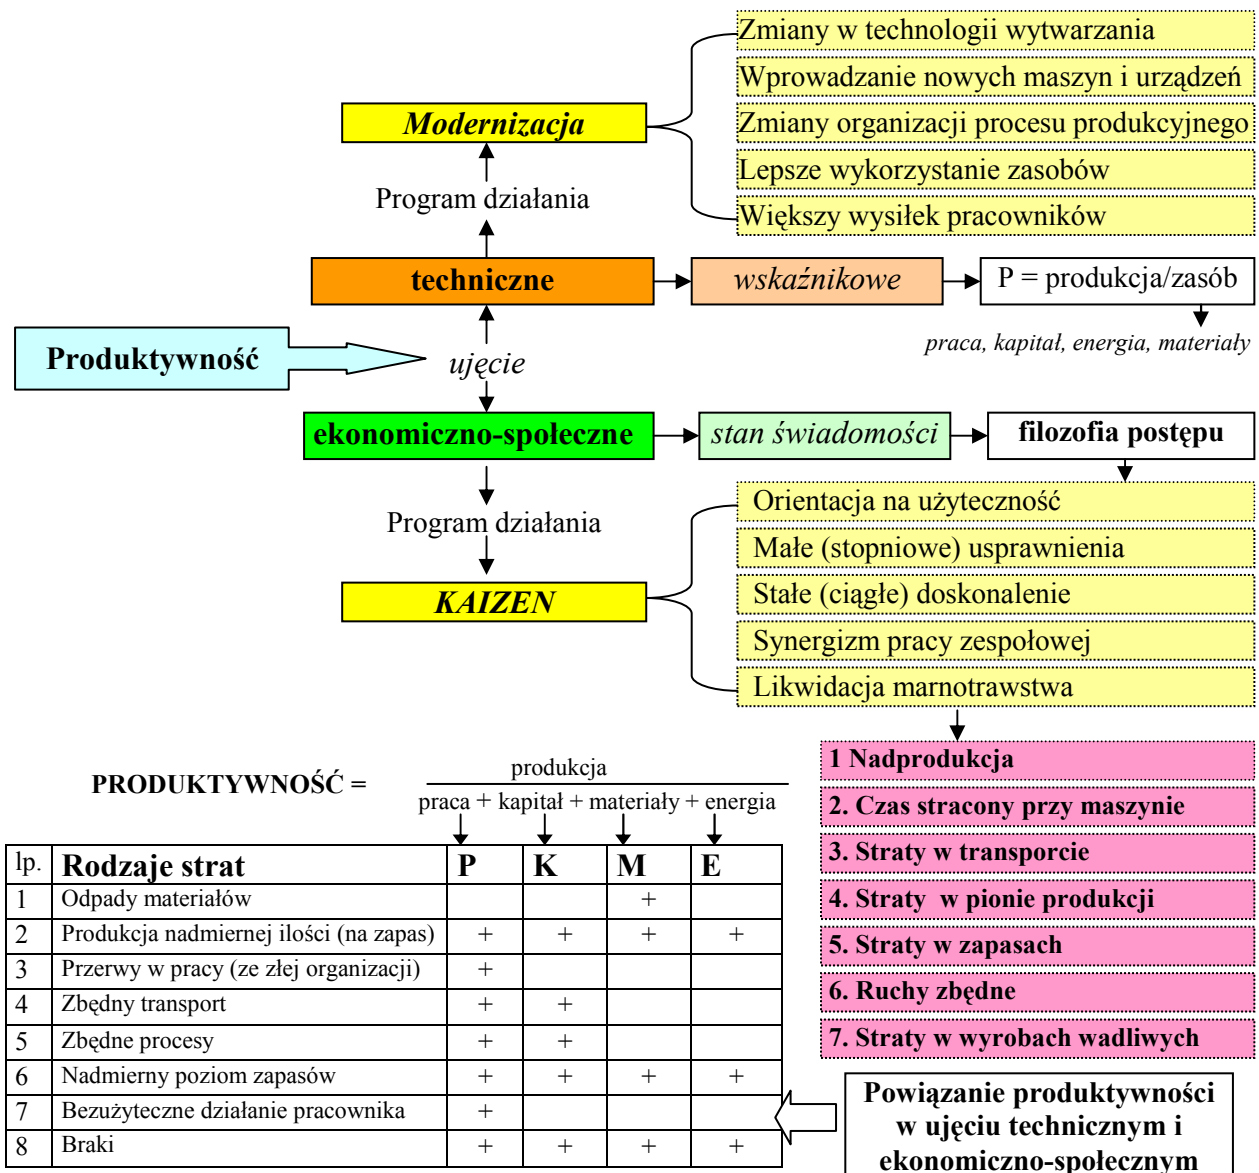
Zmiany w technologii wytwarzania
Wprowadzanie nowych maszyn i urządzeń
Zmiany organizacji procesu produkcyjnego
Lepsze wykorzystanie zasobów
Większy wysiłek pracowników

Modernizacja

Program działania

techniczne

wskaźnikowe

P = produkcja/zasób

praca, kapitał, energia, materiały

Produktywność

ujęcie

ekonomiczno-społeczne

stan świadomości

filozofia postępu

Program działania

KAIZEN

Orientacja na użyteczność
Małe (stopniowe) usprawnienia
Stałe (ciągłe) doskonalenie
Synergizm pracy zespołowej
Likwidacja marnotrawstwa

1 Nadprodukcja
2. Czas stracony przy maszynie
3. Straty w transporcie
4. Straty w pionie produkcji
5. Straty w zapasach
6. Ruchy zbędne
7. Straty w wyrobach wadliwych

PRODUKTYWNOŚĆ = $\frac{\text{produkcja}}{\text{praca + kapitał + materiały + energia}}$

| lp. | Rodzaje strat | P | K | M | E |
|---|---|---|---|---|---|
| 1 | Odpady materiałów | | | + | |
| 2 | Produkcja nadmiernej ilości (na zapas) | + | + | + | + |
| 3 | Przerwy w pracy (ze złej organizacji) | + | | | |
| 4 | Zbędny transport | + | + | | |
| 5 | Zbędne procesy | + | + | | |
| 6 | Nadmierny poziom zapasów | + | + | + | + |
| 7 | Bezużyteczne działanie pracownika | + | | | |
| 8 | Braki | + | + | + | + |

Powiązanie produktywności w ujęciu technicznym i ekonomiczno-społecznym